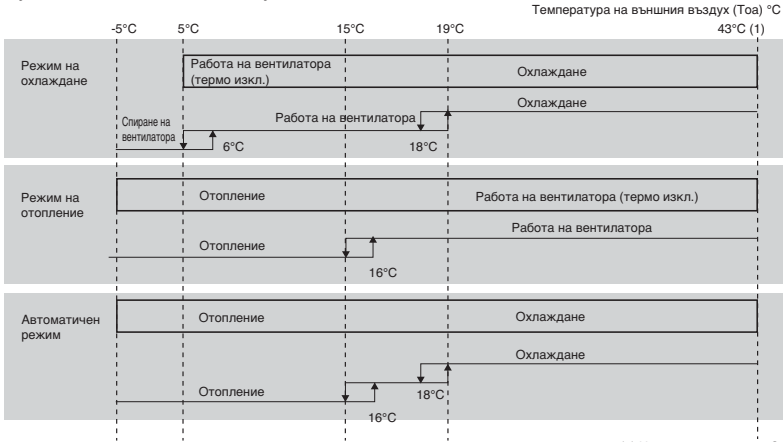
Температура на външния въздух (Toa) °C

-5°C 5°C 15°C 19°C 43°C (1)

Режим на охлаждане

Работа на вентилатора (термо изкл.)

Охлаждане

Охлаждане

Работа на вентилатора

Спиране на вентилатора

6°C

18°C

Режим на отопление

Отопление

Работа на вентилатора (термо изкл.)

Работа на вентилатора

Отопление

16°C

Автоматичен режим

Отопление

Охлаждане

Охлаждане

Отопление

18°C

16°C